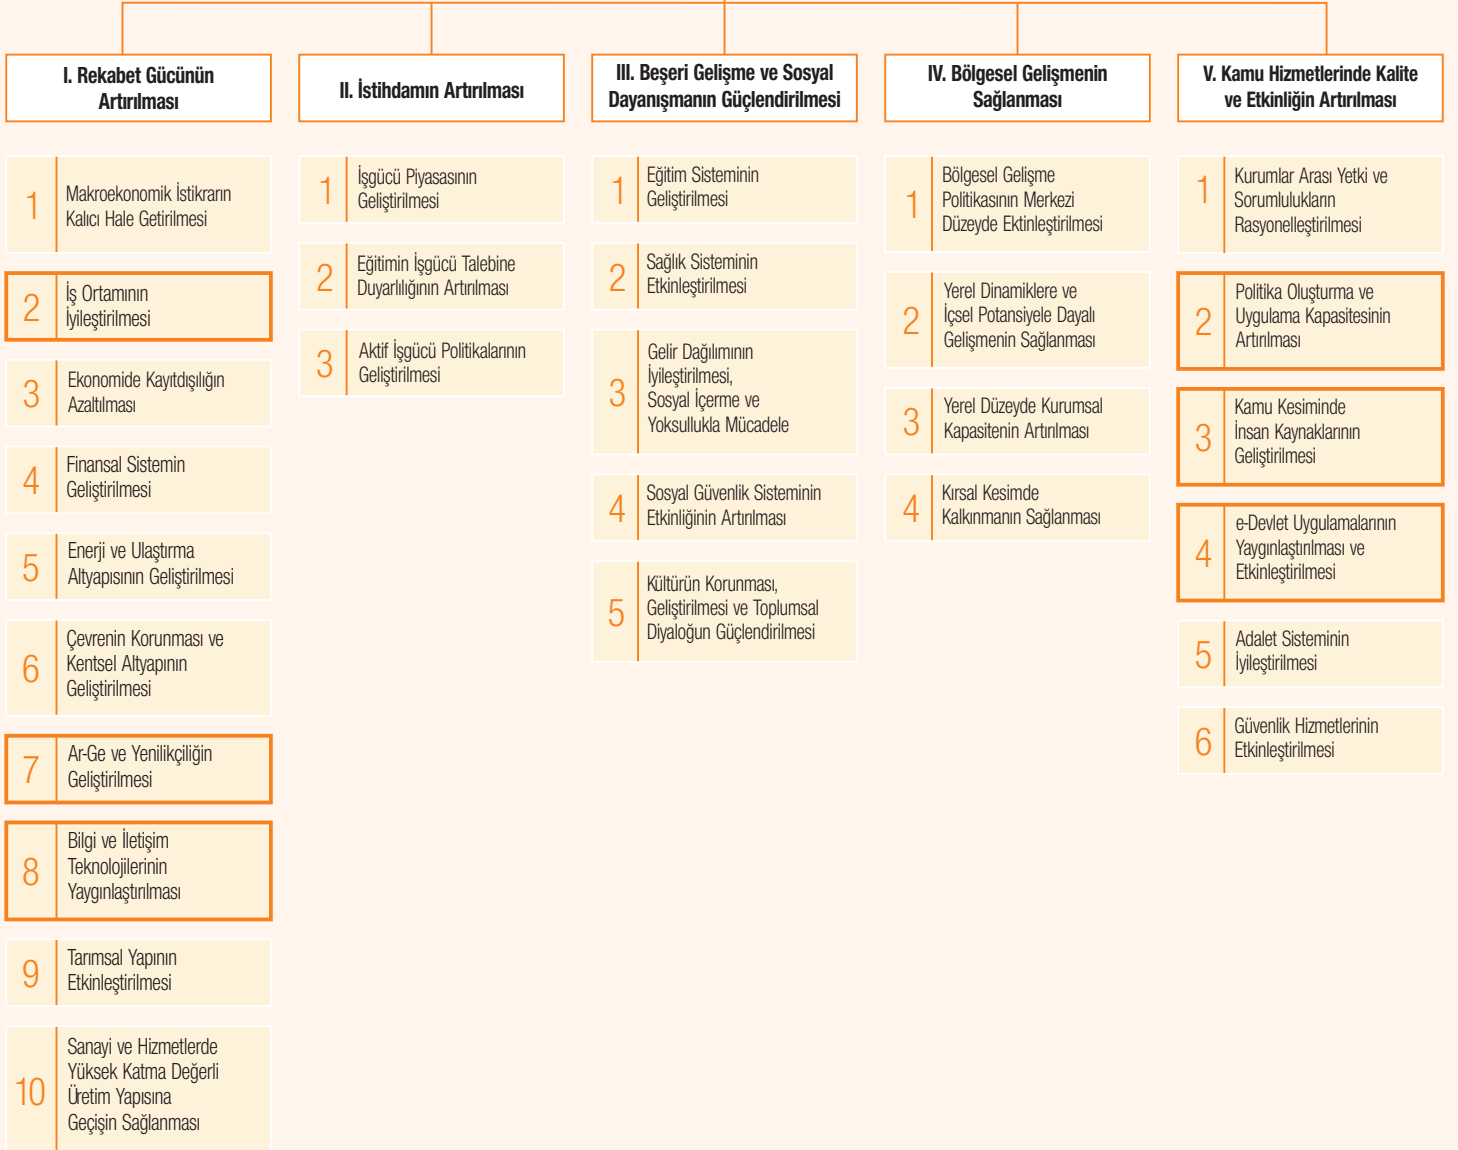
I. Rekabet Gücünün Artırılması

1 Makroekonomik İstikrarın Kalıcı Hale Getirilmesi

2 İş Ortamının İyileştirilmesi

3 Ekonomide Kayıtdışılığın Azaltılması

4 Finansal Sistemin Geliştirilmesi

5 Enerji ve Ulaştırma Altyapısının Geliştirilmesi

6 Çevrenin Korunması ve Kentsel Altyapının Geliştirilmesi

7 Ar-Ge ve Yenilikçiliğin Geliştirilmesi

8 Bilgi ve İletişim Teknolojilerinin Yaygınlaştırılması

9 Tarımsal Yapının Etkinleştirilmesi

10 Sanayi ve Hizmetlerde Yüksek Katma Değerli Üretim Yapısına Geçişin Sağlanması

II. İstihdamın Artırılması

1 İşgücü Piyasasının Geliştirilmesi

2 Eğitimin İşgücü Talebine Duyarlılığının Artırılması

3 Aktif İşgücü Politikalarının Geliştirilmesi

III. Beşeri Gelişme ve Sosyal Dayanışmanın Güçlendirilmesi

1 Eğitim Sisteminin Geliştirilmesi

2 Sağlık Sisteminin Etkinleştirilmesi

3 Gelir Dağılımının İyileştirilmesi, Sosyal İçerme ve Yoksullukla Mücadele

4 Sosyal Güvenlik Sisteminin Etkinliğinin Artırılması

5 Kültürün Korunması, Geliştirilmesi ve Toplumsal Diyaloğun Güçlendirilmesi

IV. Bölgesel Gelişmenin Sağlanması

1 Bölgesel Gelişme Politikasının Merkezi Düzeyde Ektinleştirilmesi

2 Yerel Dinamiklere ve İçsel Potansiyele Dayalı Gelişmenin Sağlanması

3 Yerel Düzeyde Kurumsal Kapasitenin Artırılması

4 Kırsal Kesimde Kalkınmanın Sağlanması

V. Kamu Hizmetlerinde Kalite ve Etkinliğin Artırılması

1 Kurumlar Arası Yetki ve Sorumlulukların Rasyonelleştirilmesi

2 Politika Oluşturma ve Uygulama Kapasitesinin Artırılması

3 Kamu Kesiminde İnsan Kaynaklarının Geliştirilmesi

4 e-Devlet Uygulamalarının Yaygınlaştırılması ve Etkinleştirilmesi

5 Adalet Sisteminin İyileştirilmesi

6 Güvenlik Hizmetlerinin Etkinleştirilmesi